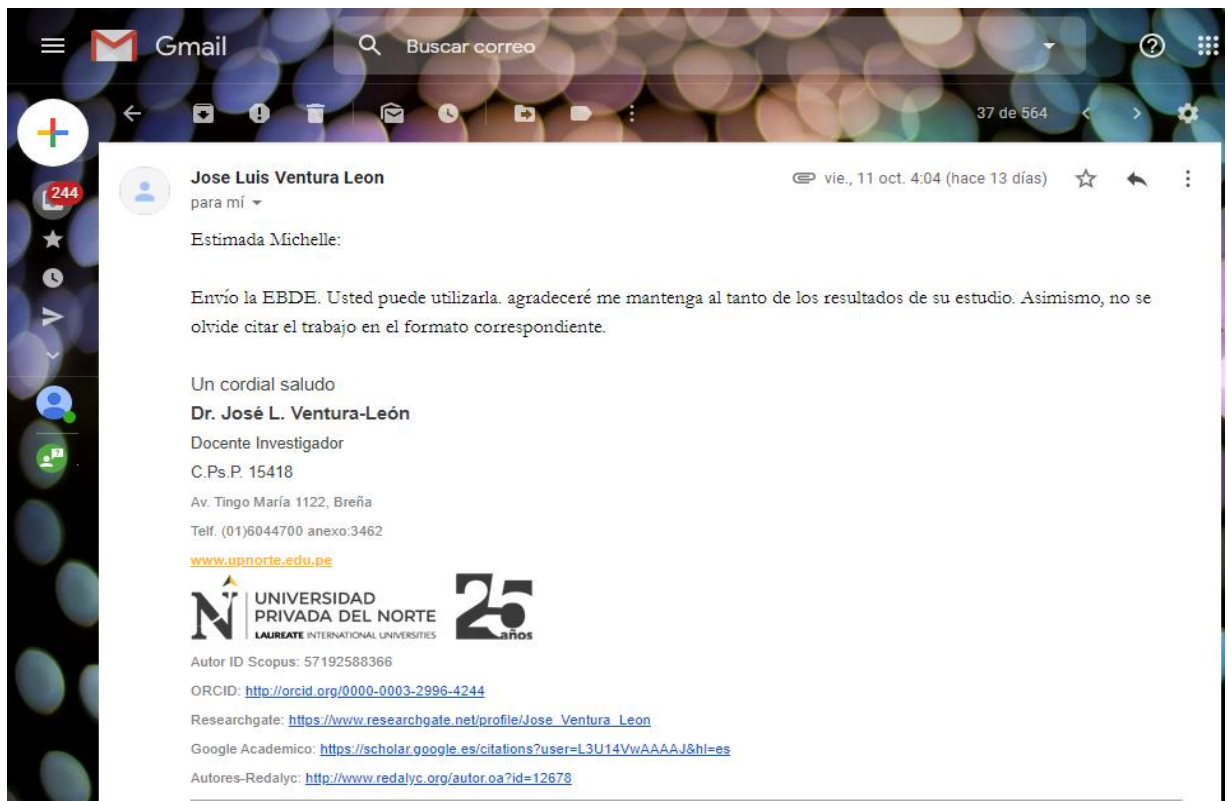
Gmail

Buscar correo

37 de 564

244

Jose Luis Ventura Leon

para mí

vie., 11 oct. 4:04 (hace 13 días)

Estimada Michelle:

Envío la EBDE. Usted puede utilizarla. agradeceré me mantenga al tanto de los resultados de su estudio. Asimismo, no se olvide citar el trabajo en el formato correspondiente.

Un cordial saludo
Dr. José L. Ventura-León
Docente Investigador
C.Ps.P. 15418
Av. Tingo María 1122, Breña
Telf. (01)6044700 anexo:3462
www.upnorte.edu.pe

UNIVERSIDAD PRIVADA DEL NORTE
LAUREATE INTERNATIONAL UNIVERSITIES
25 años

Autor ID Scopus: 57192588366
ORCID: http://orcid.org/0000-0003-2996-4244
Researchgate: https://www.researchgate.net/profile/Jose_Ventura_Leon
Google Academico: https://scholar.google.es/citations?user=L3U14VwAAAAJ&hl=es
Autores-Redalyc: http://www.redalyc.org/autor.oa?id=12678